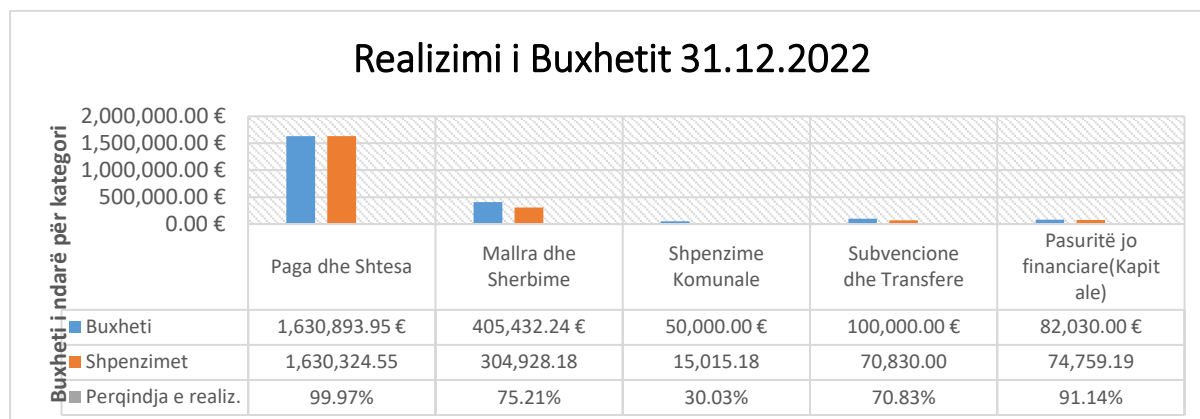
Realizimi i Buxhetit 31.12.2022

Buxheti i ndarë për kategori

2,000,000.00 €
1,500,000.00 €
1,000,000.00 €
500,000.00 €
0.00 €

| | Paga dhe Shtesa | Mallra dhe Sherbime | Shpenzime Komunale | Subvencione dhe Transfere | Pasuritë jo financiare(Kapitale) |
|---|---|---|---|---|---|
| Buxheti | 1,630,893.95 € | 405,432.24 € | 50,000.00 € | 100,000.00 € | 82,030.00 € |
| Shpenzimet | 1,630,324.55 | 304,928.18 | 15,015.18 | 70,830.00 | 74,759.19 |
| Perqindja e realiz. | 99.97% | 75.21% | 30.03% | 70.83% | 91.14% |